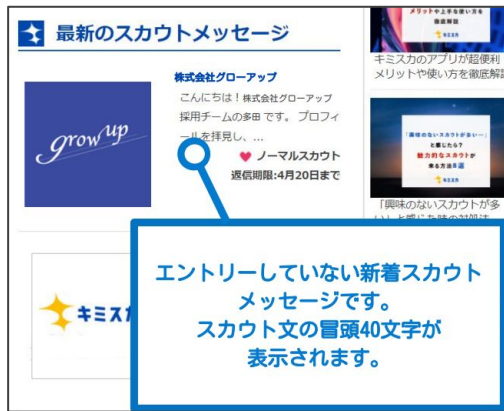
最新のスカウトメッセージ

株式会社グローアップ

こんにちは！株式会社グローアップ採用チームの多田です。プロフィールを拝見し、…

grow up

♥ ノーマルスカウト

返信期限:4月20日まで

メリットや上手な使い方を徹底解説

キミスカ

キミスカのアプリが超便利メリットや使い方を徹底解説

「興味のないスカウトが多い」と感じたら？魅力的なスカウトが来る方法8選

キミスカ

「興味のないスカウトが多い」と感じた時の対処法

キミスカ

エントリーしていない新着スカウトメッセージです。
スカウト文の冒頭40文字が表示されます。